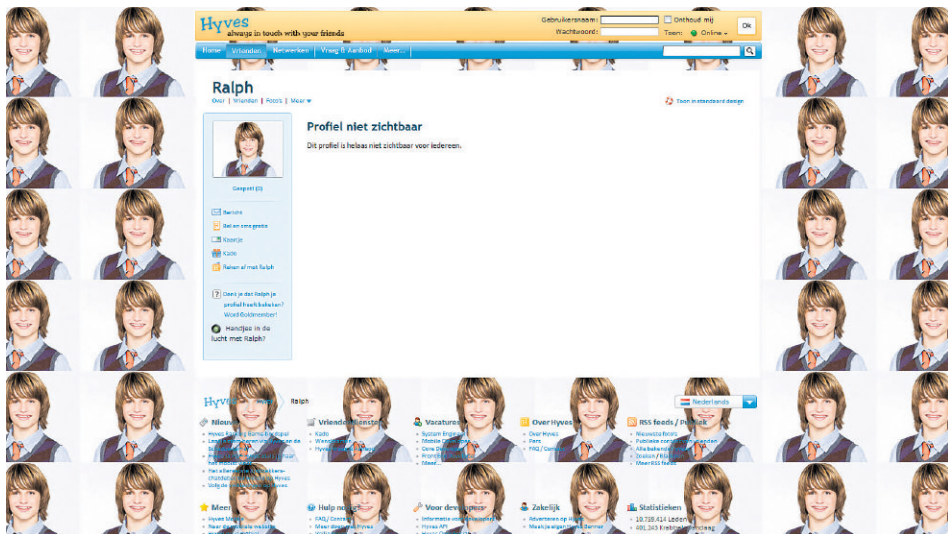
Hyves
always in touch with your friends

Gebruikersnaam:
Onthoud mij
Wachtwoord:
Toon: Online
Ok

Home
Vrienden
Netwerken
Vraag & Aanbod
Meer...

Ralph
Over | Vrienden | Foto's | Meer

Toon in standaard design

Profiel niet zichtbaar
Dit profiel is helaas niet zichtbaar voor iedereen.

Gespot! (0)

Berichten
Bel en sms gratis
Kaartje
Kado
Relaxen af met Ralph

Denk je dat Ralph je profiel heeft bekeken? Word Goldmember!

Handjes in de lucht met Ralph?

Hyves
Ralph
Nederlands

Nieuws
Vrienden diensten
Vacatures
Over Hyves
RSS feeds / Publiek

Kado
System Engineer
Mobile
Over Hyves
Pers
FAQ / Contact
Nieuwste fotos
Publieke
Alle bekende
Zoeken / Blogs
Meer RSS feeds
Meer...

Meer
Hulp nodig?
FAQ / Contact
Voor developers
Zakelijk
Statistieken
Adverteren op Hyves
Hyves API
10.728.414 Leden
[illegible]